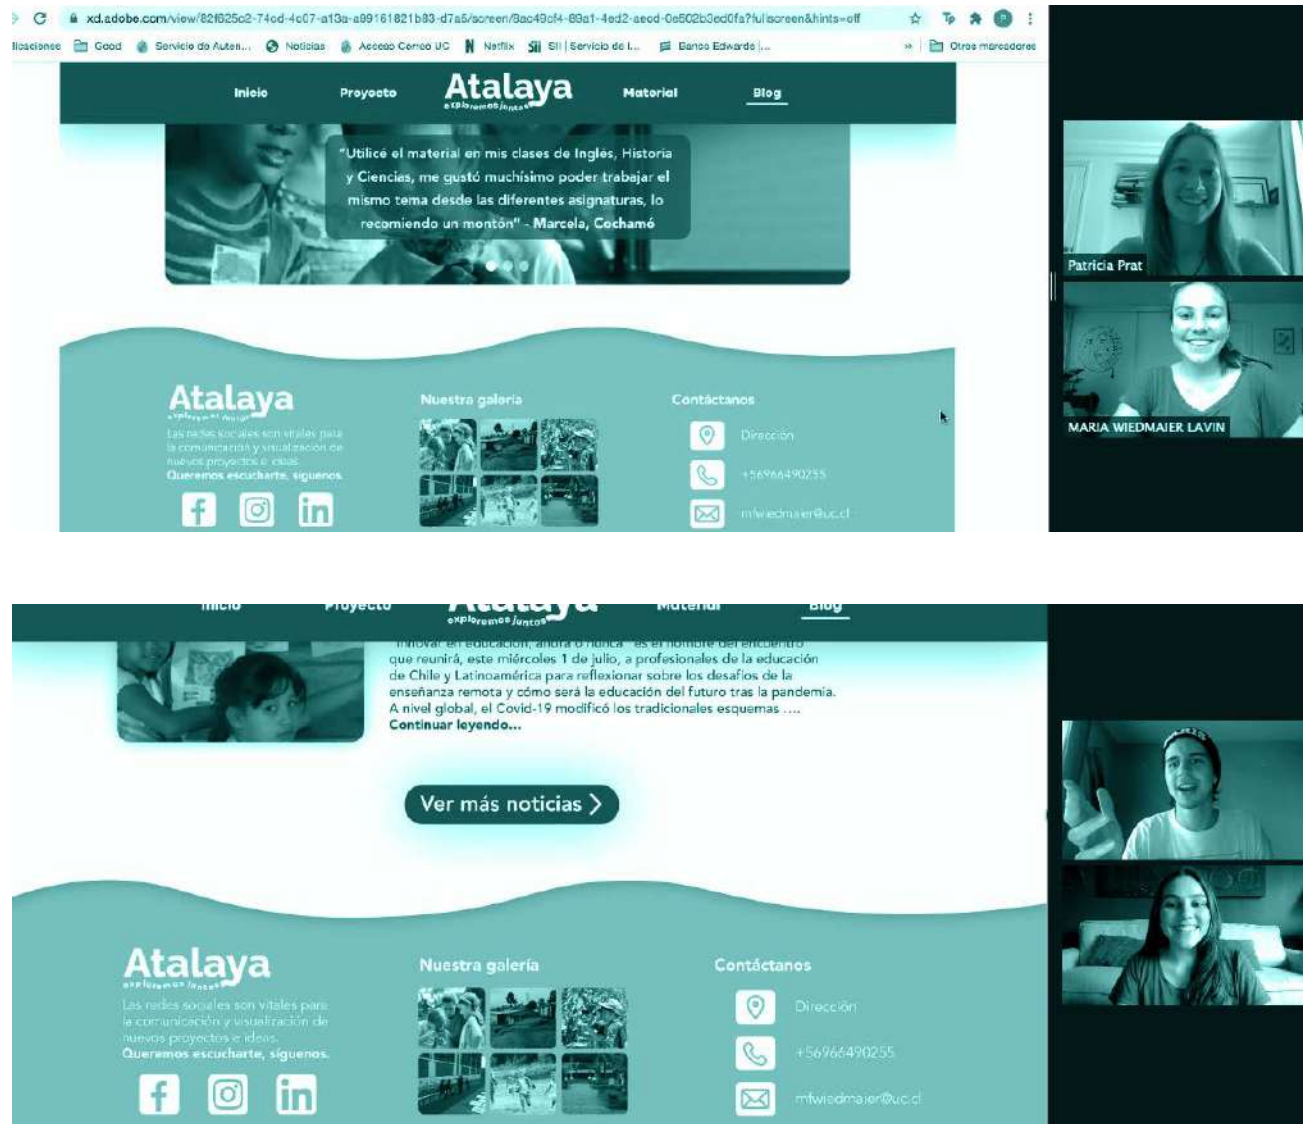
xd.adobe.com/view/82f625c2-74cd-4c07-a13a-a9161821b83-d7a5/screen/8ac49cf4-89a1-4ed2-aecd-0e502b3ed0fa?fullscreen&hints=off

licaciones Good Servicio de Auten... Noticias Acceso Correo UC Netflix SII | Servicio de I... Banco Edwards |... » Otros marcadores

Inicio Proyecto Atalaya exploremos juntos Material Blog

"Utilicé el material en mis clases de Inglés, Historia y Ciencias, me gustó muchísimo poder trabajar el mismo tema desde las diferentes asignaturas, lo recomiendo un montón" - Marcela, Cochamó

Atalaya exploremos juntos
Las redes sociales son vitales para la comunicación y visualización de nuevos proyectos e ideas.
Queremos escucharte, síguenos.

Nuestra galería

Contáctanos
Dirección
+56966490255
mfwiedmaier@uc.cl

Patricia Prat

MARIA WIEDMAIER LAVIN

Inicio Proyecto Atalaya exploremos juntos Material Blog

"Innovar en educación, ahora o nunca" es el nombre del encuentro que reunirá, este miércoles 1 de julio, a profesionales de la educación de Chile y Latinoamérica para reflexionar sobre los desafíos de la enseñanza remota y cómo será la educación del futuro tras la pandemia. A nivel global, el Covid-19 modificó los tradicionales esquemas ....
Continuar leyendo...

Ver más noticias >

Atalaya exploremos juntos
Las redes sociales son vitales para la comunicación y visualización de nuevos proyectos e ideas.
Queremos escucharte, síguenos.

Nuestra galería

Contáctanos
Dirección
+56966490255
mfwiedmaier@uc.cl